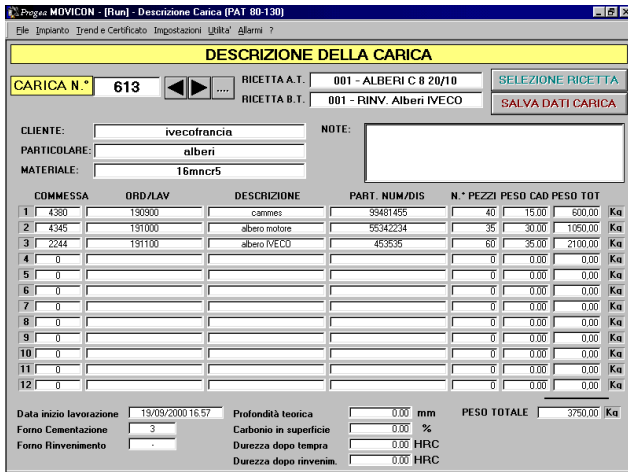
Progea MOVICON - [Run] - Descrizione Carica (PAT 80-130)

File Impianto Trend e Certificato Impostazioni Utilita' Allarmi ?

DESCRIZIONE DELLA CARICA

CARICA N.° 613 ...

RICETTA A.T. 001 - ALBERI C 8 20/10

RICETTA B.T. 001 - RINV. Alberi IVECO

SELEZIONE RICETTA

SALVA DATI CARICA

CLIENTE: ivecofrancia

PARTICOLARE: alberi

MATERIALE: 16mncr5

NOTE:

| | COMMESSA | ORD/LAV | DESCRIZIONE | PART. NUM/DIS | N.° PEZZI | PESO CAD | PESO TOT | |
|---|---|---|---|---|---|---|---|---|
| 1 | 4380 | 190900 | cammes | 99481455 | 40 | 15.00 | 600,00 | Kg |
| 2 | 4345 | 191000 | albero motore | 55342234 | 35 | 30.00 | 1050,00 | Kg |
| 3 | 2244 | 191100 | albero IVECO | 453535 | 60 | 35.00 | 2100,00 | Kg |
| 4 | 0 | | | | 0 | 0.00 | 0,00 | Kg |
| 5 | 0 | | | | 0 | 0.00 | 0,00 | Kg |
| 6 | 0 | | | | 0 | 0.00 | 0,00 | Kg |
| 7 | 0 | | | | 0 | 0.00 | 0,00 | Kg |
| 8 | 0 | | | | 0 | 0.00 | 0,00 | Kg |
| 9 | 0 | | | | 0 | 0.00 | 0,00 | Kg |
| 10 | 0 | | | | 0 | 0.00 | 0,00 | Kg |
| 11 | 0 | | | | 0 | 0.00 | 0,00 | Kg |
| 12 | 0 | | | | 0 | 0.00 | 0,00 | Kg |

Data inizio lavorazione 19/09/2000 16.57

Forno Cementazione 3

Forno Rinvenimento -

Profondità teorica 0.00 mm

Carbonio in superficie 0.00 %

Durezza dopo tempra 0.00 HRC

Durezza dopo rinvenim. 0.00 HRC

PESO TOTALE 3750,00 Kg